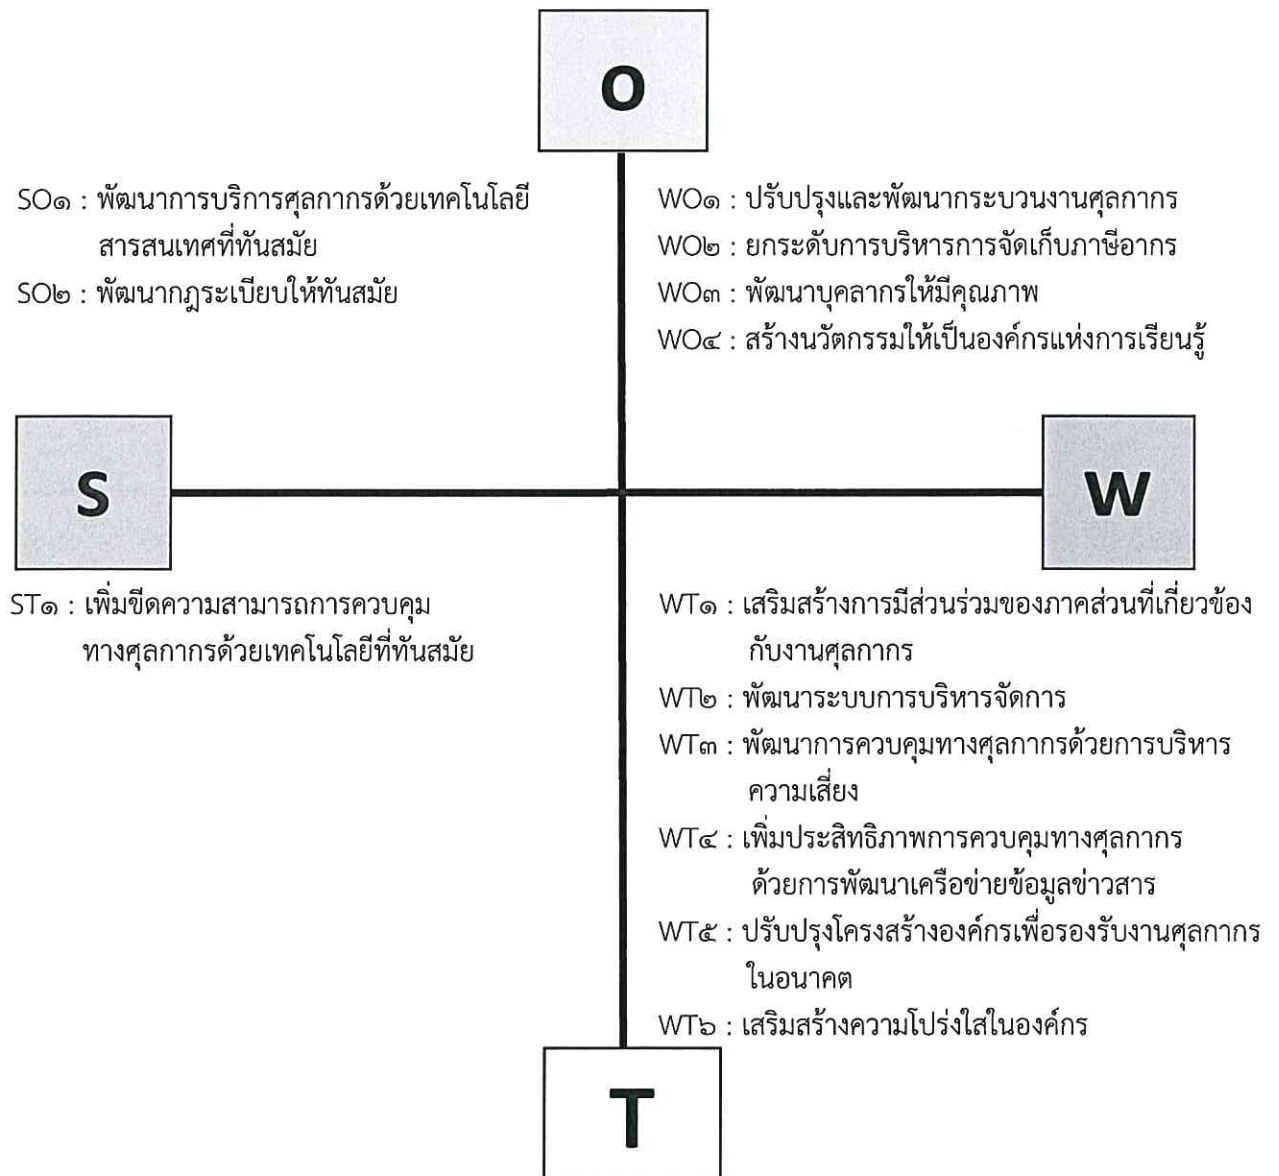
O

SO๑ : พัฒนาการบริการศุลกากรด้วยเทคโนโลยีสารสนเทศที่ทันสมัย

SO๒ : พัฒนากฎระเบียบให้ทันสมัย

WO๑ : ปรับปรุงและพัฒนากระบวนงานศุลกากร

WO๒ : ยกระดับการบริหารการจัดเก็บภาษีอากร

WO๓ : พัฒนาบุคลากรให้มีคุณภาพ

WO๔ : สร้างนวัตกรรมให้เป็นองค์กรแห่งการเรียนรู้

S

W

ST๑ : เพิ่มขีดความสามารถการควบคุมทางศุลกากรด้วยเทคโนโลยีที่ทันสมัย

WT๑ : เสริมสร้างการมีส่วนร่วมของภาคส่วนที่เกี่ยวข้องกับงานศุลกากร

WT๒ : พัฒนาระบบการบริหารจัดการ

WT๓ : พัฒนาการควบคุมทางศุลกากรด้วยการบริหารความเสี่ยง

WT๔ : เพิ่มประสิทธิภาพการควบคุมทางศุลกากรด้วยการพัฒนาเครือข่ายข้อมูลข่าวสาร

WT๕ : ปรับปรุงโครงสร้างองค์กรเพื่อรองรับงานศุลกากรในอนาคต

WT๖ : เสริมสร้างความโปร่งใสในองค์กร

T